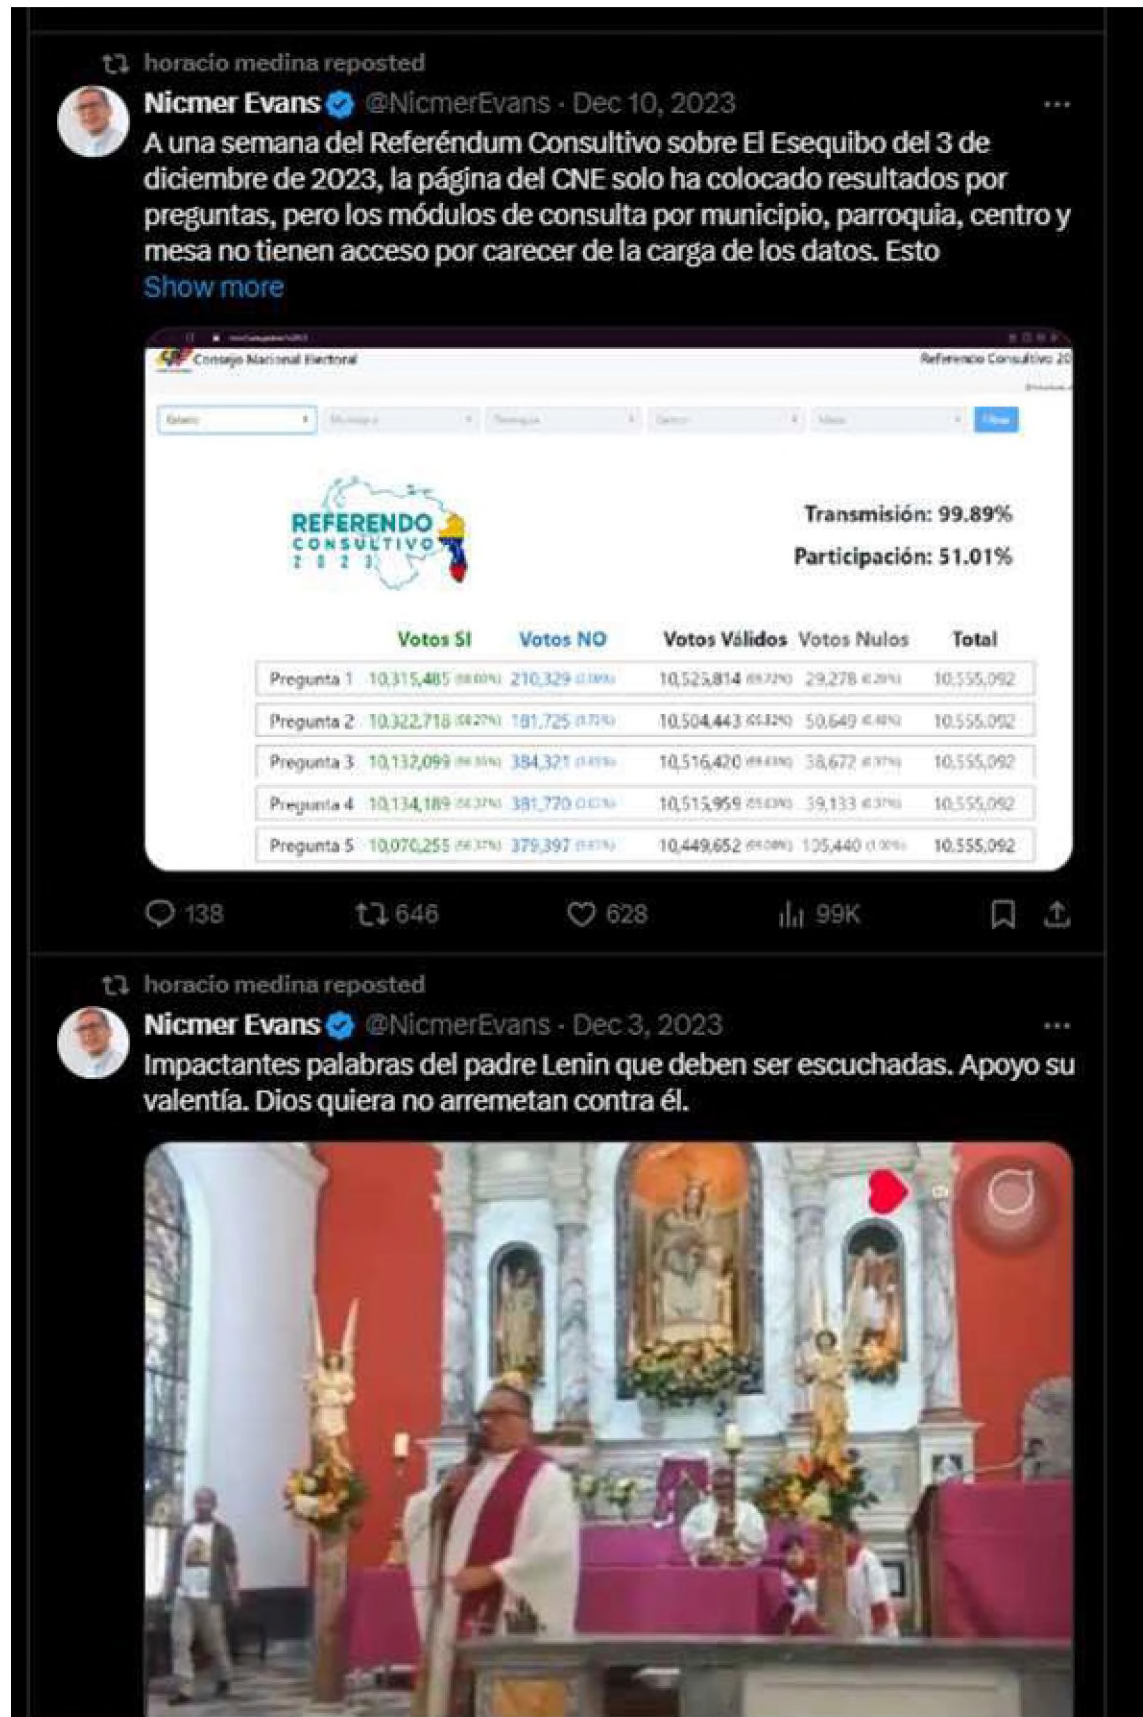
horacio medina reposted

Nicmer Evans @NicmerEvans · Dec 10, 2023

A una semana del Referéndum Consultivo sobre El Esequibo del 3 de diciembre de 2023, la página del CNE solo ha colocado resultados por preguntas, pero los módulos de consulta por municipio, parroquia, centro y mesa no tienen acceso por carecer de la carga de los datos. Esto

Show more

Consejo Nacional Electoral

Referendo Consultivo 20

REFERENDO CONSULTIVO 2023

Transmisión: 99.89%

Participación: 51.01%

| | Votos SI | Votos NO | Votos Válidos | Votos Nulos | Total |
|---|---|---|---|---|---|
| Pregunta 1 | 10,315,485 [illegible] | 210,329 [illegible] | 10,525,814 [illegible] | 29,278 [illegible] | 10,555,092 |
| Pregunta 2 | 10,322,718 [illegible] | 181,725 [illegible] | 10,504,443 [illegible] | 50,649 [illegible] | 10,555,092 |
| Pregunta 3 | 10,132,099 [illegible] | 384,321 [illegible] | 10,516,420 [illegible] | 38,672 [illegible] | 10,555,092 |
| Pregunta 4 | 10,134,189 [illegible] | 381,770 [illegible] | 10,515,959 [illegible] | 39,133 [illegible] | 10,555,092 |
| Pregunta 5 | 10,070,255 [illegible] | 379,397 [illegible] | 10,449,652 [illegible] | 105,440 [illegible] | 10,555,092 |

138 646 628 99K

horacio medina reposted

Nicmer Evans @NicmerEvans · Dec 3, 2023

Impactantes palabras del padre Lenin que deben ser escuchadas. Apoyo su valentía. Dios quiera no arremetan contra él.